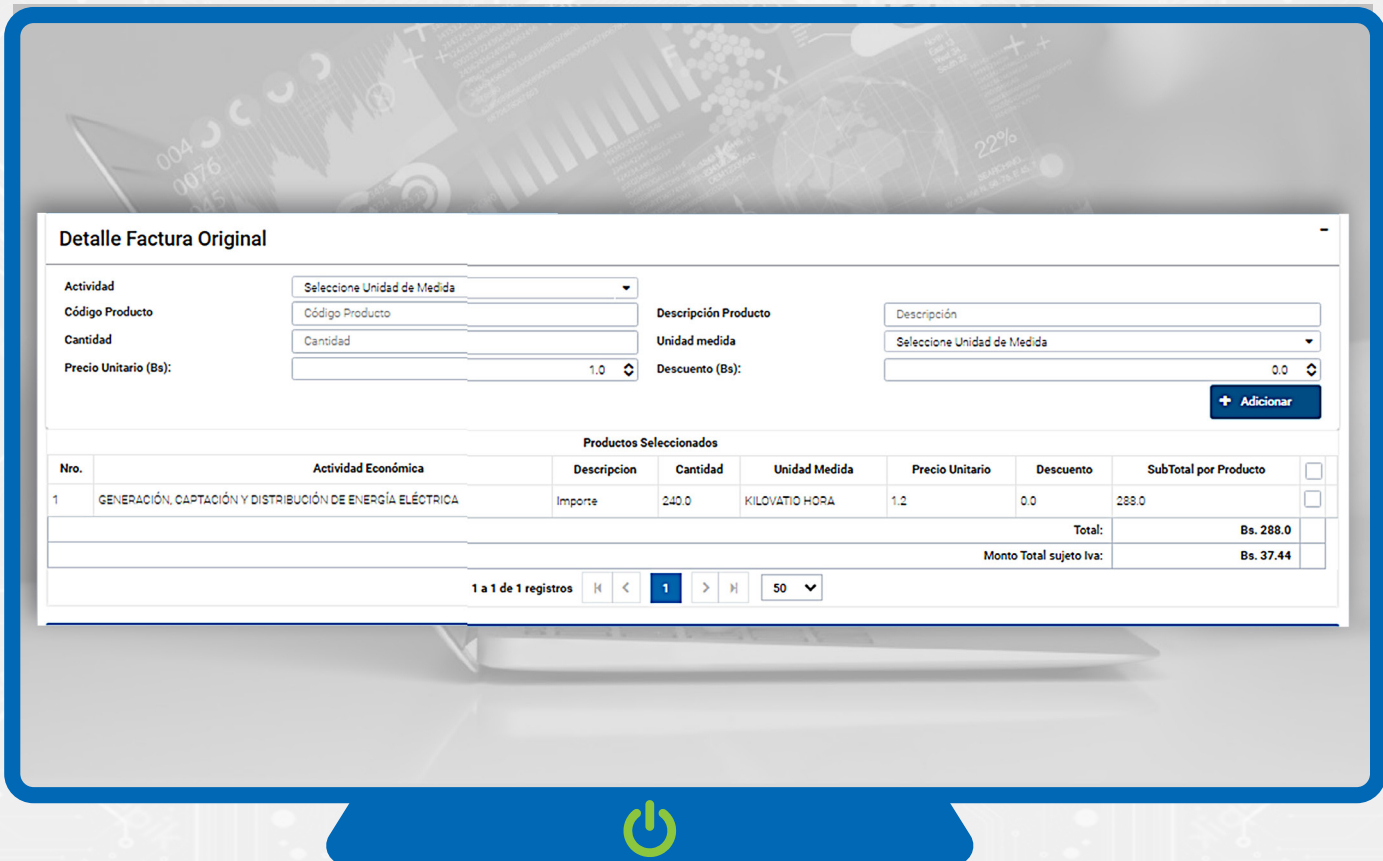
Detalle Factura Original

-

Actividad
Seleccione Unidad de Medida

Código Producto
Código Producto

Descripción Producto
Descripción

Cantidad
Cantidad

Unidad medida
Seleccione Unidad de Medida

Precio Unitario (Bs):
1.0

Descuento (Bs):
0.0

+ Adicionar

Productos Seleccionados

| Nro. | Actividad Económica | Descripcion | Cantidad | Unidad Medida | Precio Unitario | Descuento | SubTotal por Producto | |
|---|---|---|---|---|---|---|---|---|
| 1 | GENERACIÓN, CAPTACIÓN Y DISTRIBUCIÓN DE ENERGÍA ELÉCTRICA | Importe | 240.0 | KILOVATIO HORA | 1.2 | 0.0 | 288.0 | |
| | | | | | | Total: | Bs. 288.0 | |
| | | | | | | Monto Total sujeto Iva: | Bs. 37.44 | |

1 a 1 de 1 registros 1 50